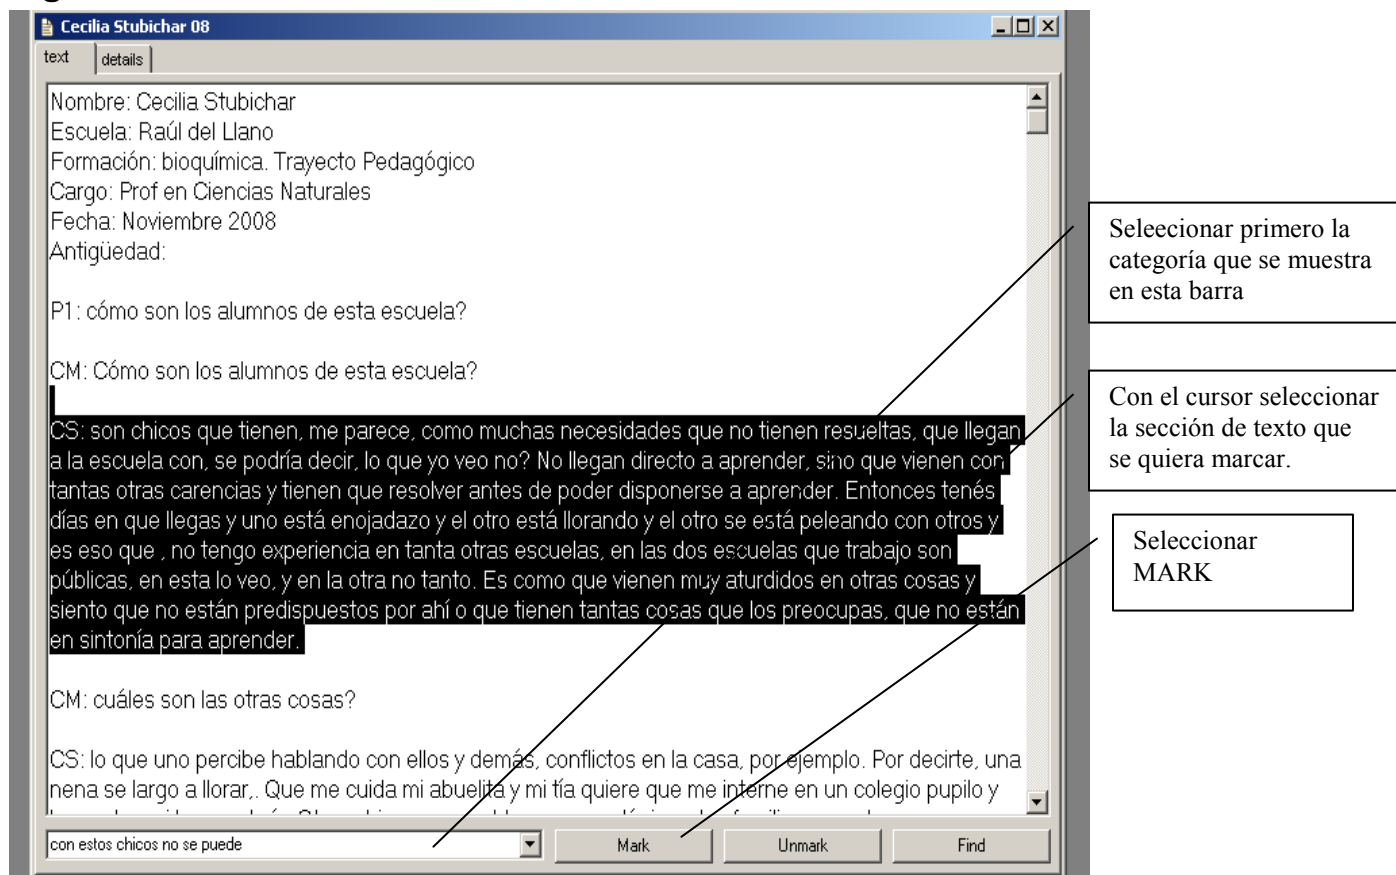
Cecilia Stubichar 08

text | details

Nombre: Cecilia Stubichar
Escuela: Raúl del Llano
Formación: bioquímica. Trayecto Pedagógico
Cargo: Prof en Ciencias Naturales
Fecha: Noviembre 2008
Antigüedad:

P1: cómo son los alumnos de esta escuela?

CM: Cómo son los alumnos de esta escuela?

CS: son chicos que tienen, me parece, como muchas necesidades que no tienen resueltas, que llegan a la escuela con, se podría decir, lo que yo veo no? No llegan directo a aprender, sino que vienen con tantas otras carencias y tienen que resolver antes de poder disponerse a aprender. Entonces tenés días en que llegas y uno está enojadazo y el otro está llorando y el otro se está peleando con otros y es eso que , no tengo experiencia en tanta otras escuelas, en las dos escuelas que trabajo son públicas, en esta lo veo, y en la otra no tanto. Es como que vienen muy aturdidos en otras cosas y siento que no están predispuestos por ahí o que tienen tantas cosas que los preocupas, que no están en sintonía para aprender.

CM: cuáles son las otras cosas?

CS: lo que uno percibe hablando con ellos y demás, conflictos en la casa, por ejemplo. Por decirte, una nena se largo a llorar,. Que me cuida mi abuelita y mi tía quiere que me interne en un colegio pupilo y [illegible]

con estos chicos no se puede

Mark | Unmark | Find

Seleecionar primero la categoría que se muestra en esta barra

Con el cursor seleccionar la sección de texto que se quiera marcar.

Seleccionar MARK